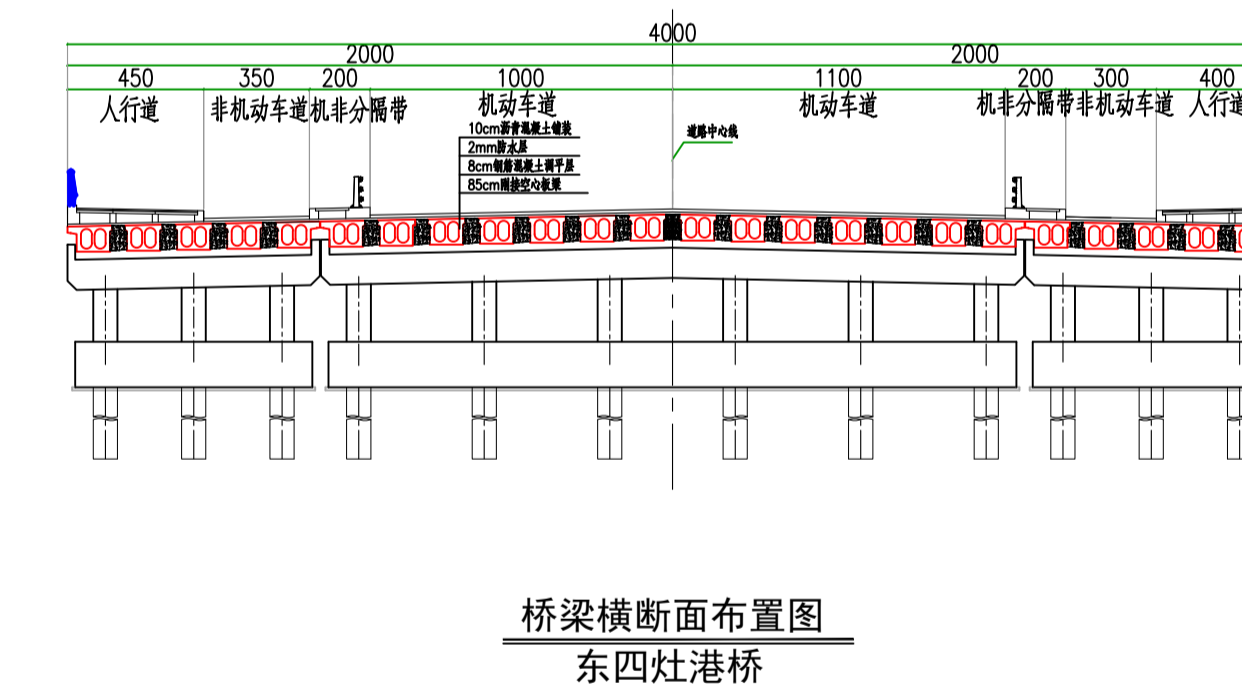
4000

2000

2000

450 350 200 1000 1100 200 300 400

人行道 非机动车道 机非分隔带 机动车道 机动车道 机非分隔带 非机动车道 人行道

10cm沥青混凝土铺装
2mm防水层
8cm钢筋混凝土调平层
85cm预制空心板梁

道路中心线

桥梁横断面布置图
东四灶港桥